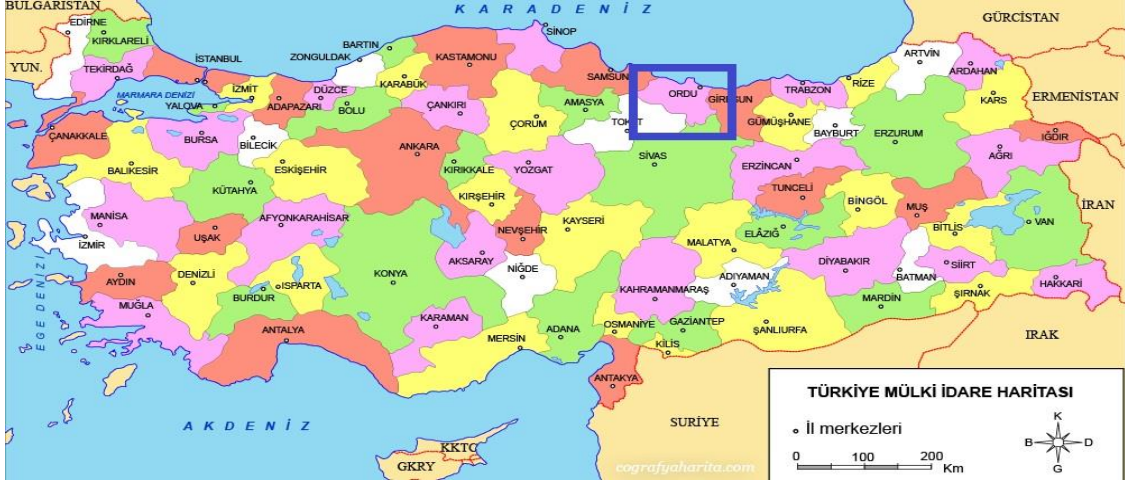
BULGARİSTAN
K A R A D E N İ Z
GÜRCİSTAN
EDİRNE
KIRKLARELİ
SİNOP
YUN.
TEKİRDAĞ
İSTANBUL
ZONGULDAK
BARTIN
KASTAMONU
ARTVİN
ARDAHAN
MARMARA DENİZİ
YALOVA
İZMİT
DÜZCE
KARABÜK
SAMSUN
ORDU
GİRESUN
TRABZON
RİZE
KARS
ERMENİSTAN
ADAPAZARI
BOLU
ÇANKIRI
AMASYA
ÇANAKKALE
BURSA
BİLECİK
ÇORUM
TOKAT
GÜMÜŞHANE
BAYBURT
ERZURUM
IĞDIR
ANKARA
KIRIKKALE
YOZGAT
SİVAS
ERZİNCAN
AĞRI
BALIKESİR
ESKİŞEHİR
KÜTAHYA
KIRŞEHİR
TUNCELİ
BİNGÖL
MUŞ
İRAN
MANİSA
AFYONKARAHİSAR
KAYSERİ
VAN
İZMİR
UŞAK
NEVŞEHİR
ELAZIĞ
BİTLİS
MALATYA
EGE DENİZİ
DENİZLİ
AKSARAY
NİĞDE
DİYABAKIR
SİİRT
KONYA
ADIYAMAN
BATMAN
AYDIN
ISPARTA
KAHRAMANMARAŞ
HAKKARİ
BURDUR
MARDİN
ŞIRNAK
MUĞLA
KARAMAN
OSMANİYE
GAZİANTEP
ŞANLIURFA
ANTALYA
MERSİN
ADANA
KİLİS
IRAK
ANTAKYA
TÜRKİYE MÜLKİ İDARE HARİTASI
A K D E N İ Z
SURİYE
İl merkezleri
K
B
D
G
KKTC
0
100
200
Km
GKRY
cografyaharita.com